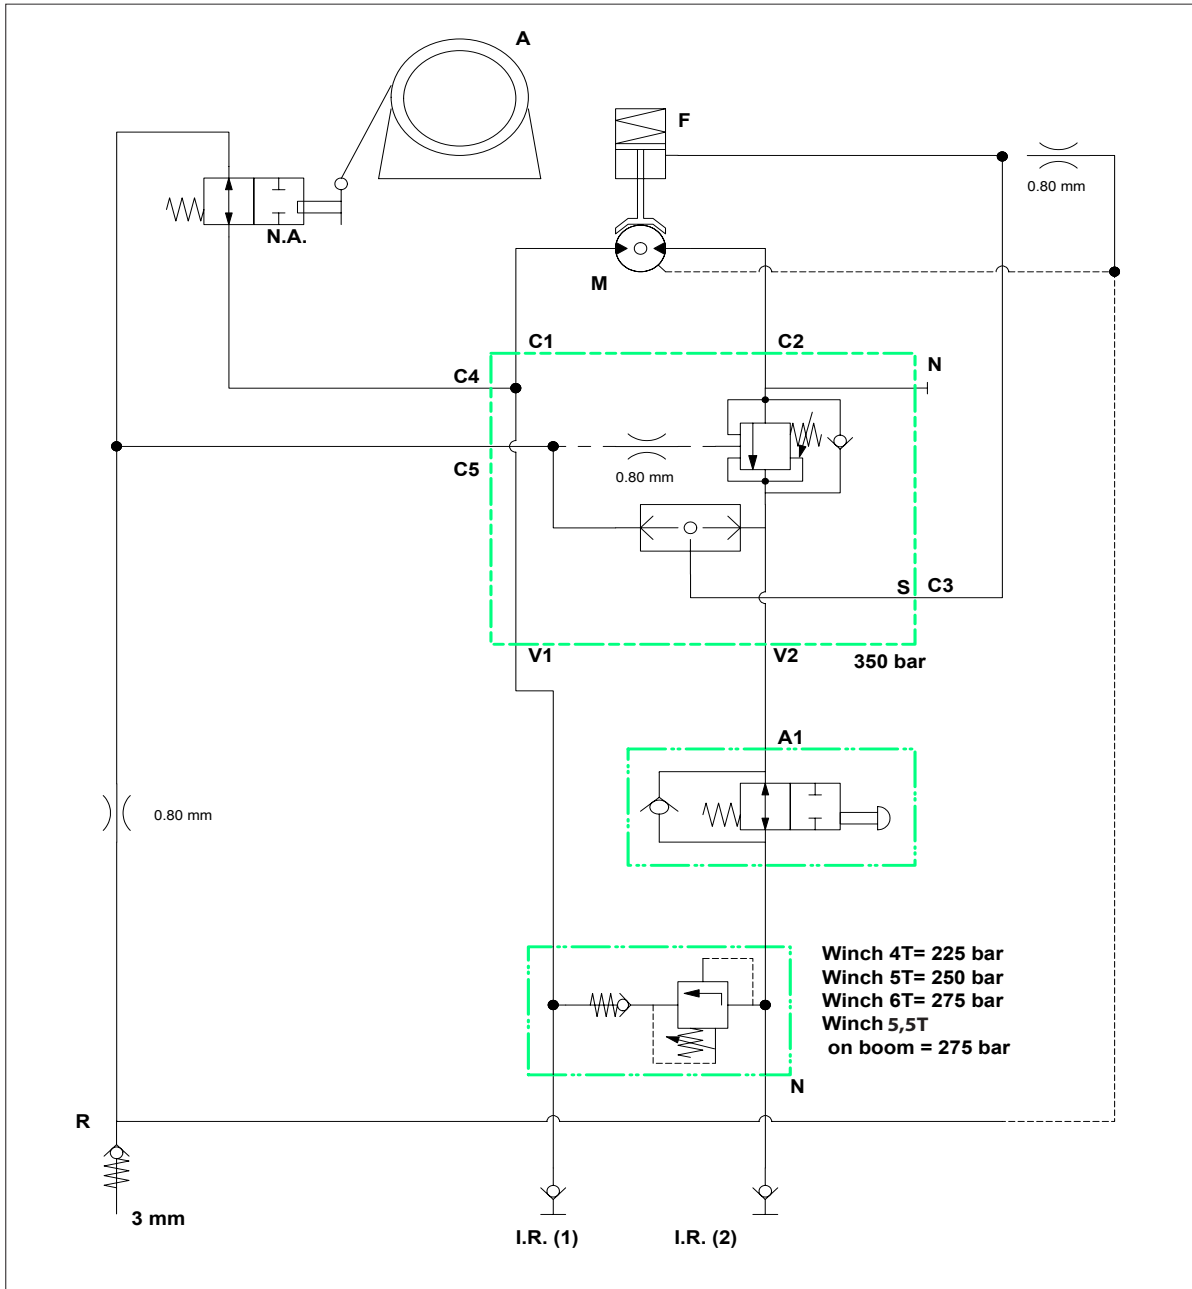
A

F

0.80 mm

N.A.

M

C1

C2

N

C4

C5

0.80 mm

S C3

V1

V2

350 bar

A1

0.80 mm

Winch 4T= 225 bar
Winch 5T= 250 bar
Winch 6T= 275 bar
Winch 5,5T
on boom = 275 bar

N

R

3 mm

I.R. (1)

I.R. (2)